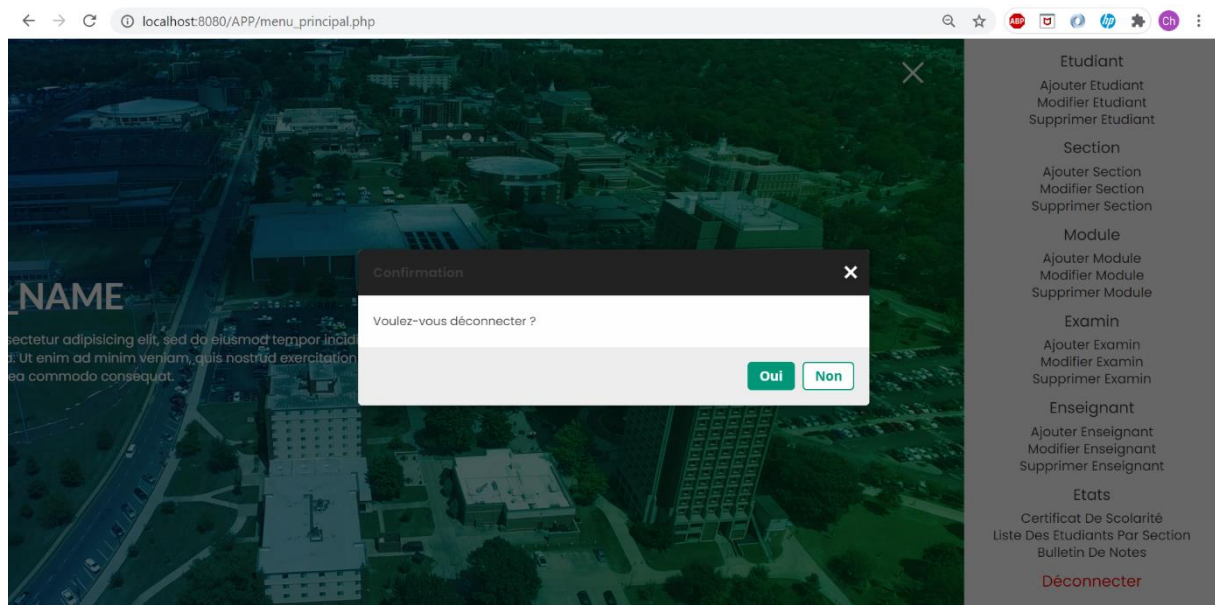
localhost:8080/APP/menu_principal.php

ABP

Ch

_NAME

sectetur adipisicing elit, sed do eiusmod tempor incidi
d. Ut enim ad minim veniam, quis nostrud exercitation
ea commodo consequat.

Confirmation

Voulez-vous déconnecter ?

Oui Non

Etudiant
Ajouter Etudiant
Modifier Etudiant
Supprimer Etudiant

Section
Ajouter Section
Modifier Section
Supprimer Section

Module
Ajouter Module
Modifier Module
Supprimer Module

Examin
Ajouter Examin
Modifier Examin
Supprimer Examin

Enseignant
Ajouter Enseignant
Modifier Enseignant
Supprimer Enseignant

Etats
Certificat De Scolarité
Liste Des Etudiants Par Section
Bulletin De Notes

Déconnecter